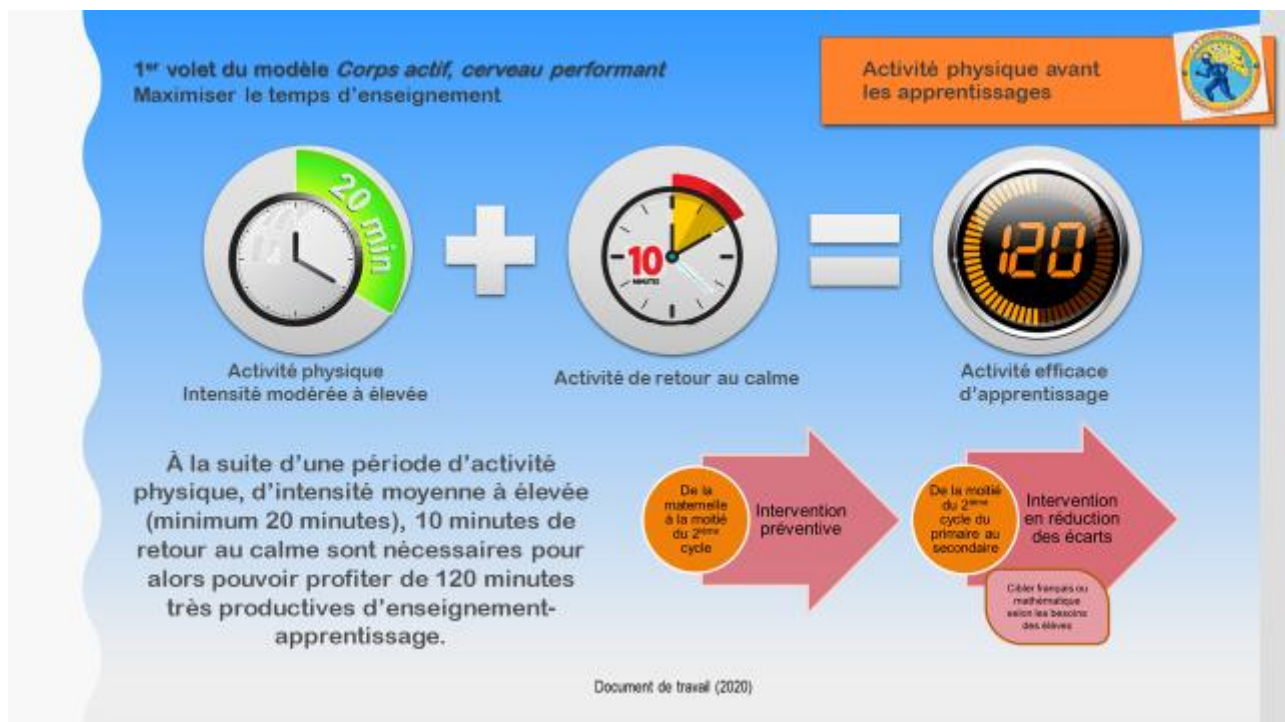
1$^{er}$ volet du modèle *Corps actif, cerveau performant*
Maximiser le temps d'enseignement

Activité physique avant les apprentissages

20 min

10 MINUTES

120

Activité physique
Intensité modérée à élevée

Activité de retour au calme

Activité efficace d'apprentissage

À la suite d'une période d'activité physique, d'intensité moyenne à élevée (minimum 20 minutes), 10 minutes de retour au calme sont nécessaires pour alors pouvoir profiter de 120 minutes très productives d'enseignement-apprentissage.

De la maternelle à la moitié du 2$^{ème}$ cycle

Intervention préventive

De la moitié du 2$^{ème}$ cycle du primaire au secondaire

Intervention en réduction des écarts

Cibler français ou mathématique selon les besoins des élèves

Document de travail (2020)